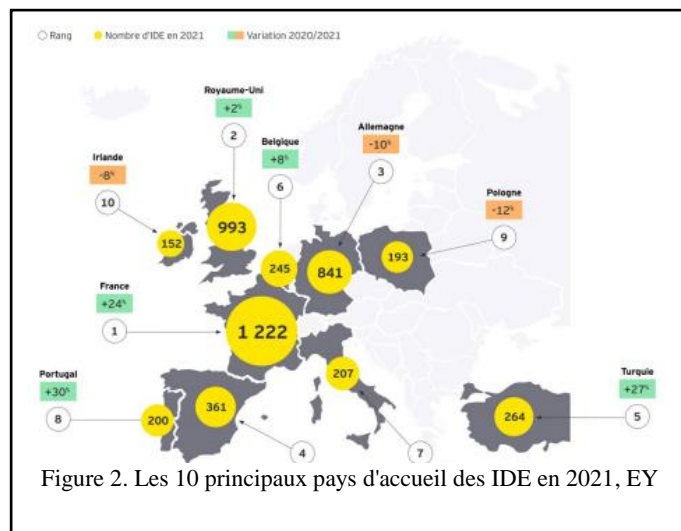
Rang Nombre d'IDE en 2021 Variation 2020/2021

Royaume-Uni
+2%
2
993

Irlande
-8%
10
152

Belgique
+8%
6
245

Allemagne
-10%
3
841

Pologne
-12%
9
193

France
+24%
1
1 222

Portugal
+30%
8
200

361
4

207
7

Turquie
+27%
5
264

Figure 2. Les 10 principaux pays d'accueil des IDE en 2021, EY